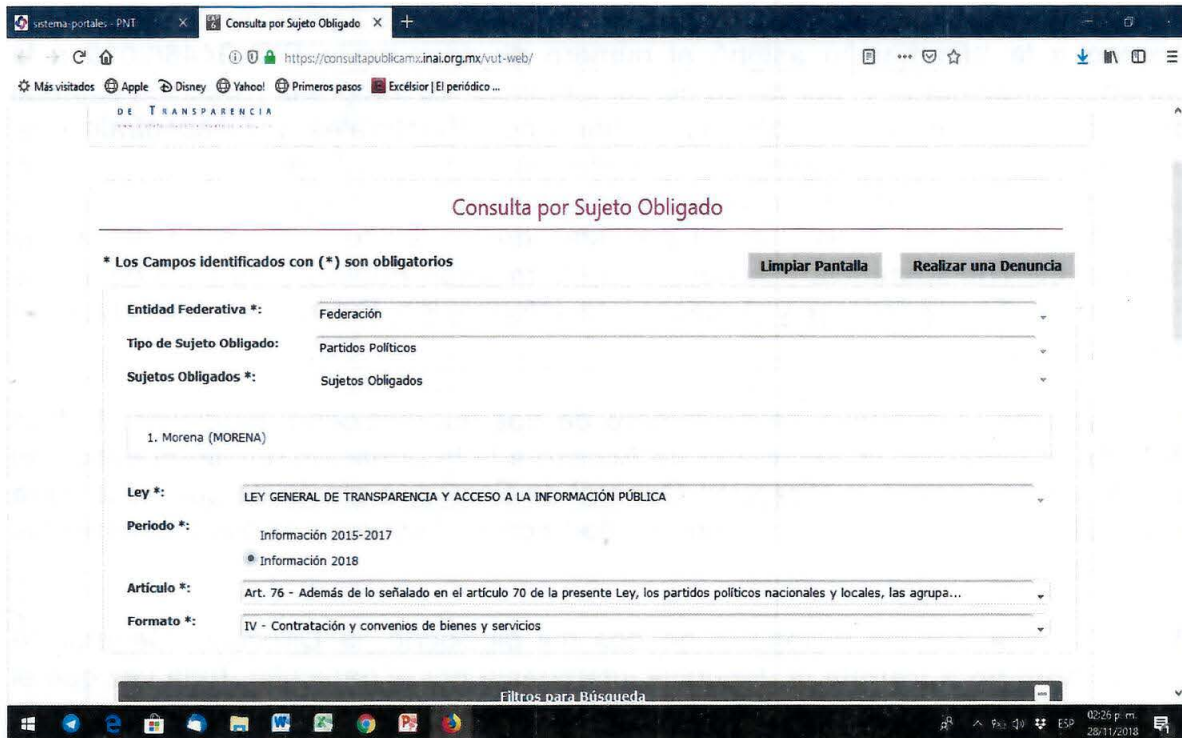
sistema-portales - PNT × Consulta por Sujeto Obligado × +

https://consultapublicamx.inai.org.mx/vut-web/

Más visitados Apple Disney Yahoo! Primeros pasos Excélsior | El periódico ...

DE TRANSPARENCIA

Consulta por Sujeto Obligado

* Los Campos identificados con (*) son obligatorios

Limpiar Pantalla

Realizar una Denuncia

Entidad Federativa *: Federación

Tipo de Sujeto Obligado: Partidos Políticos

Sujetos Obligados *: Sujetos Obligados

1. Morena (MORENA)

Ley *: LEY GENERAL DE TRANSPARENCIA Y ACCESO A LA INFORMACIÓN PÚBLICA

Periodo *: Información 2015-2017

Información 2018

Artículo *: Art. 76 - Además de lo señalado en el artículo 70 de la presente Ley, los partidos políticos nacionales y locales, las agrupa...

Formato *: IV - Contratación y convenios de bienes y servicios

Filtros para Búsqueda

ESP 02:26 p. m. 28/11/2018